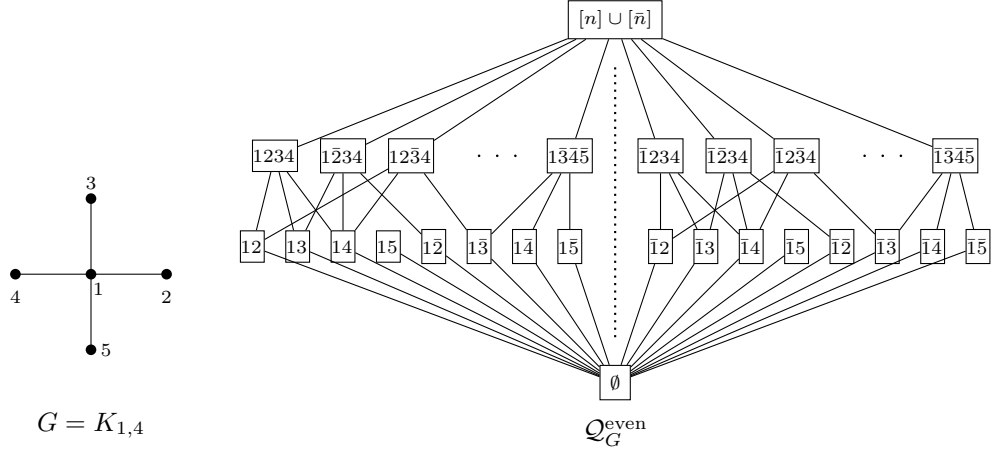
3
4
1
2
5
$G = K_{1,4}$

$[n] \cup [\bar{n}]$

$1234$ $1\bar{2}34$ $12\bar{3}4$ $\cdots$ $1\bar{3}\bar{4}\bar{5}$ $\bar{1}234$ $\bar{1}\bar{2}34$ $\bar{1}2\bar{3}4$ $\cdots$ $\bar{1}\bar{3}\bar{4}\bar{5}$

$12$ $13$ $14$ $15$ $1\bar{2}$ $1\bar{3}$ $1\bar{4}$ $1\bar{5}$ $\bar{1}2$ $\bar{1}3$ $\bar{1}4$ $\bar{1}5$ $\bar{1}\bar{2}$ $\bar{1}\bar{3}$ $\bar{1}\bar{4}$ $\bar{1}\bar{5}$

$\emptyset$

$\mathcal{Q}_G^{\text{even}}$